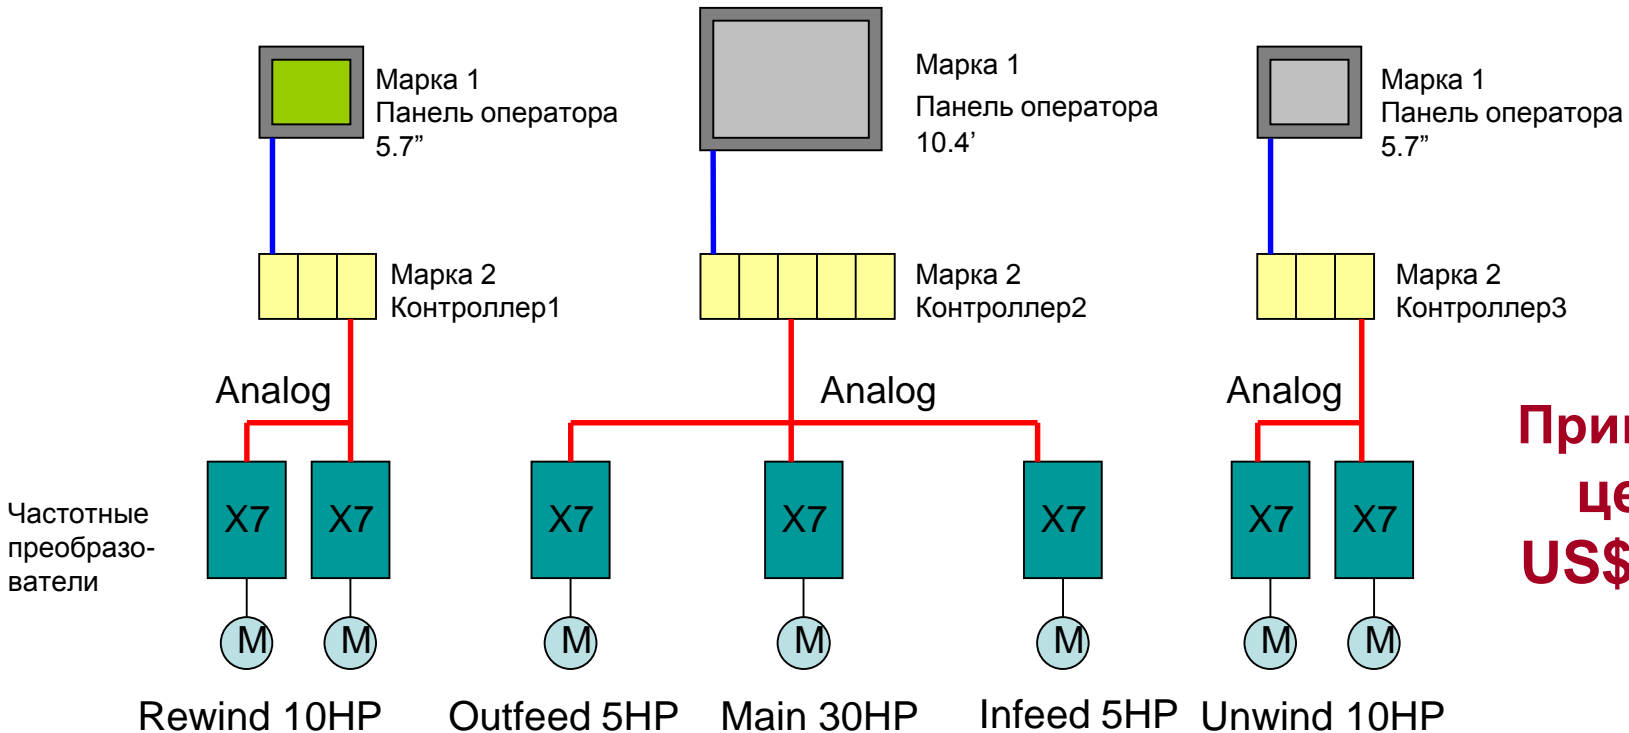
Марка 1
Панель оператора
5.7”

Марка 1
Панель оператора
10.4’

Марка 1
Панель оператора
5.7”

Марка 2
Контроллер1

Марка 2
Контроллер2

Марка 2
Контроллер3

Analog

Analog

Analog

При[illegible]
це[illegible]
US$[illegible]

Частотные преобразователи

X7
X7
X7
X7
X7
X7
X7

M
M
M
M
M
M
M

Rewind 10HP
Outfeed 5HP
Main 30HP
Infeed 5HP
Unwind 10HP